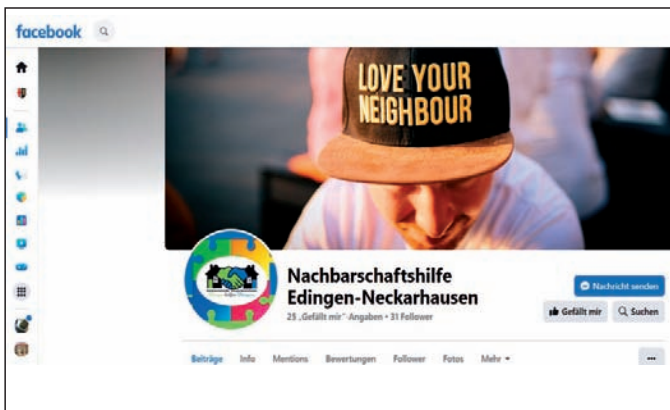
facebook

LOVE YOUR NEIGHBOUR

Nachbarschaftshilfe Edingen-Neckarhausen

25 „Gefällt mir"-Angaben • 31 Follower

Nachricht senden

Gefällt mir

Suchen

Beiträge Info Mentions Bewertungen Follower Fotos Mehr

...